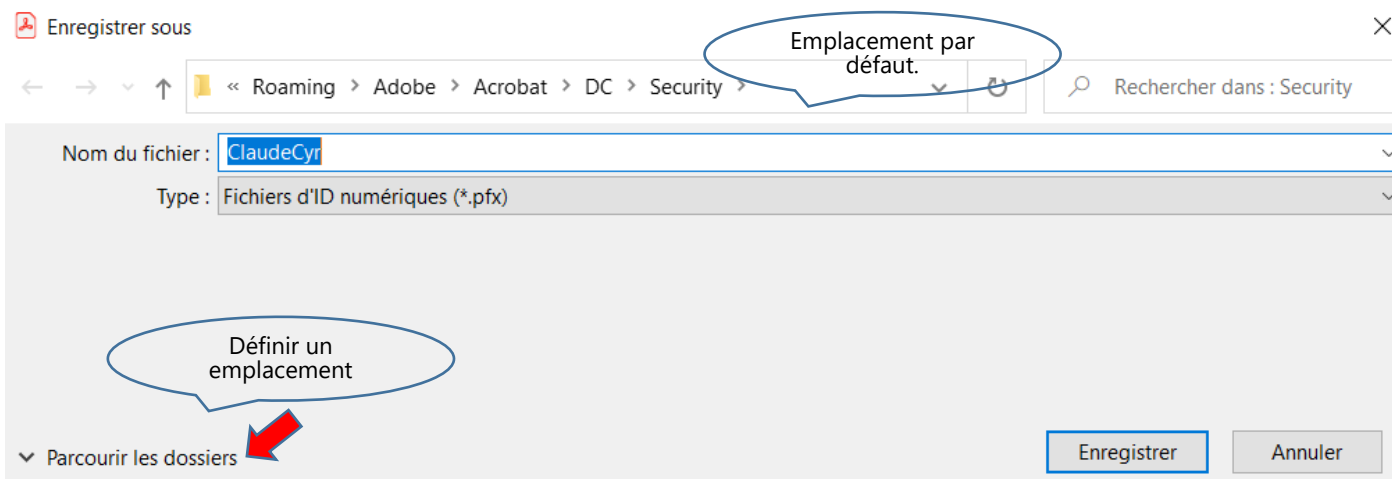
Enregistrer sous

« Roaming › Adobe › Acrobat › DC › Security ›

Emplacement par défaut.

Rechercher dans : Security

Nom du fichier : ClaudeCyr

Type : Fichiers d'ID numériques (*.pfx)

Définir un emplacement

Parcourir les dossiers

Enregistrer

Annuler